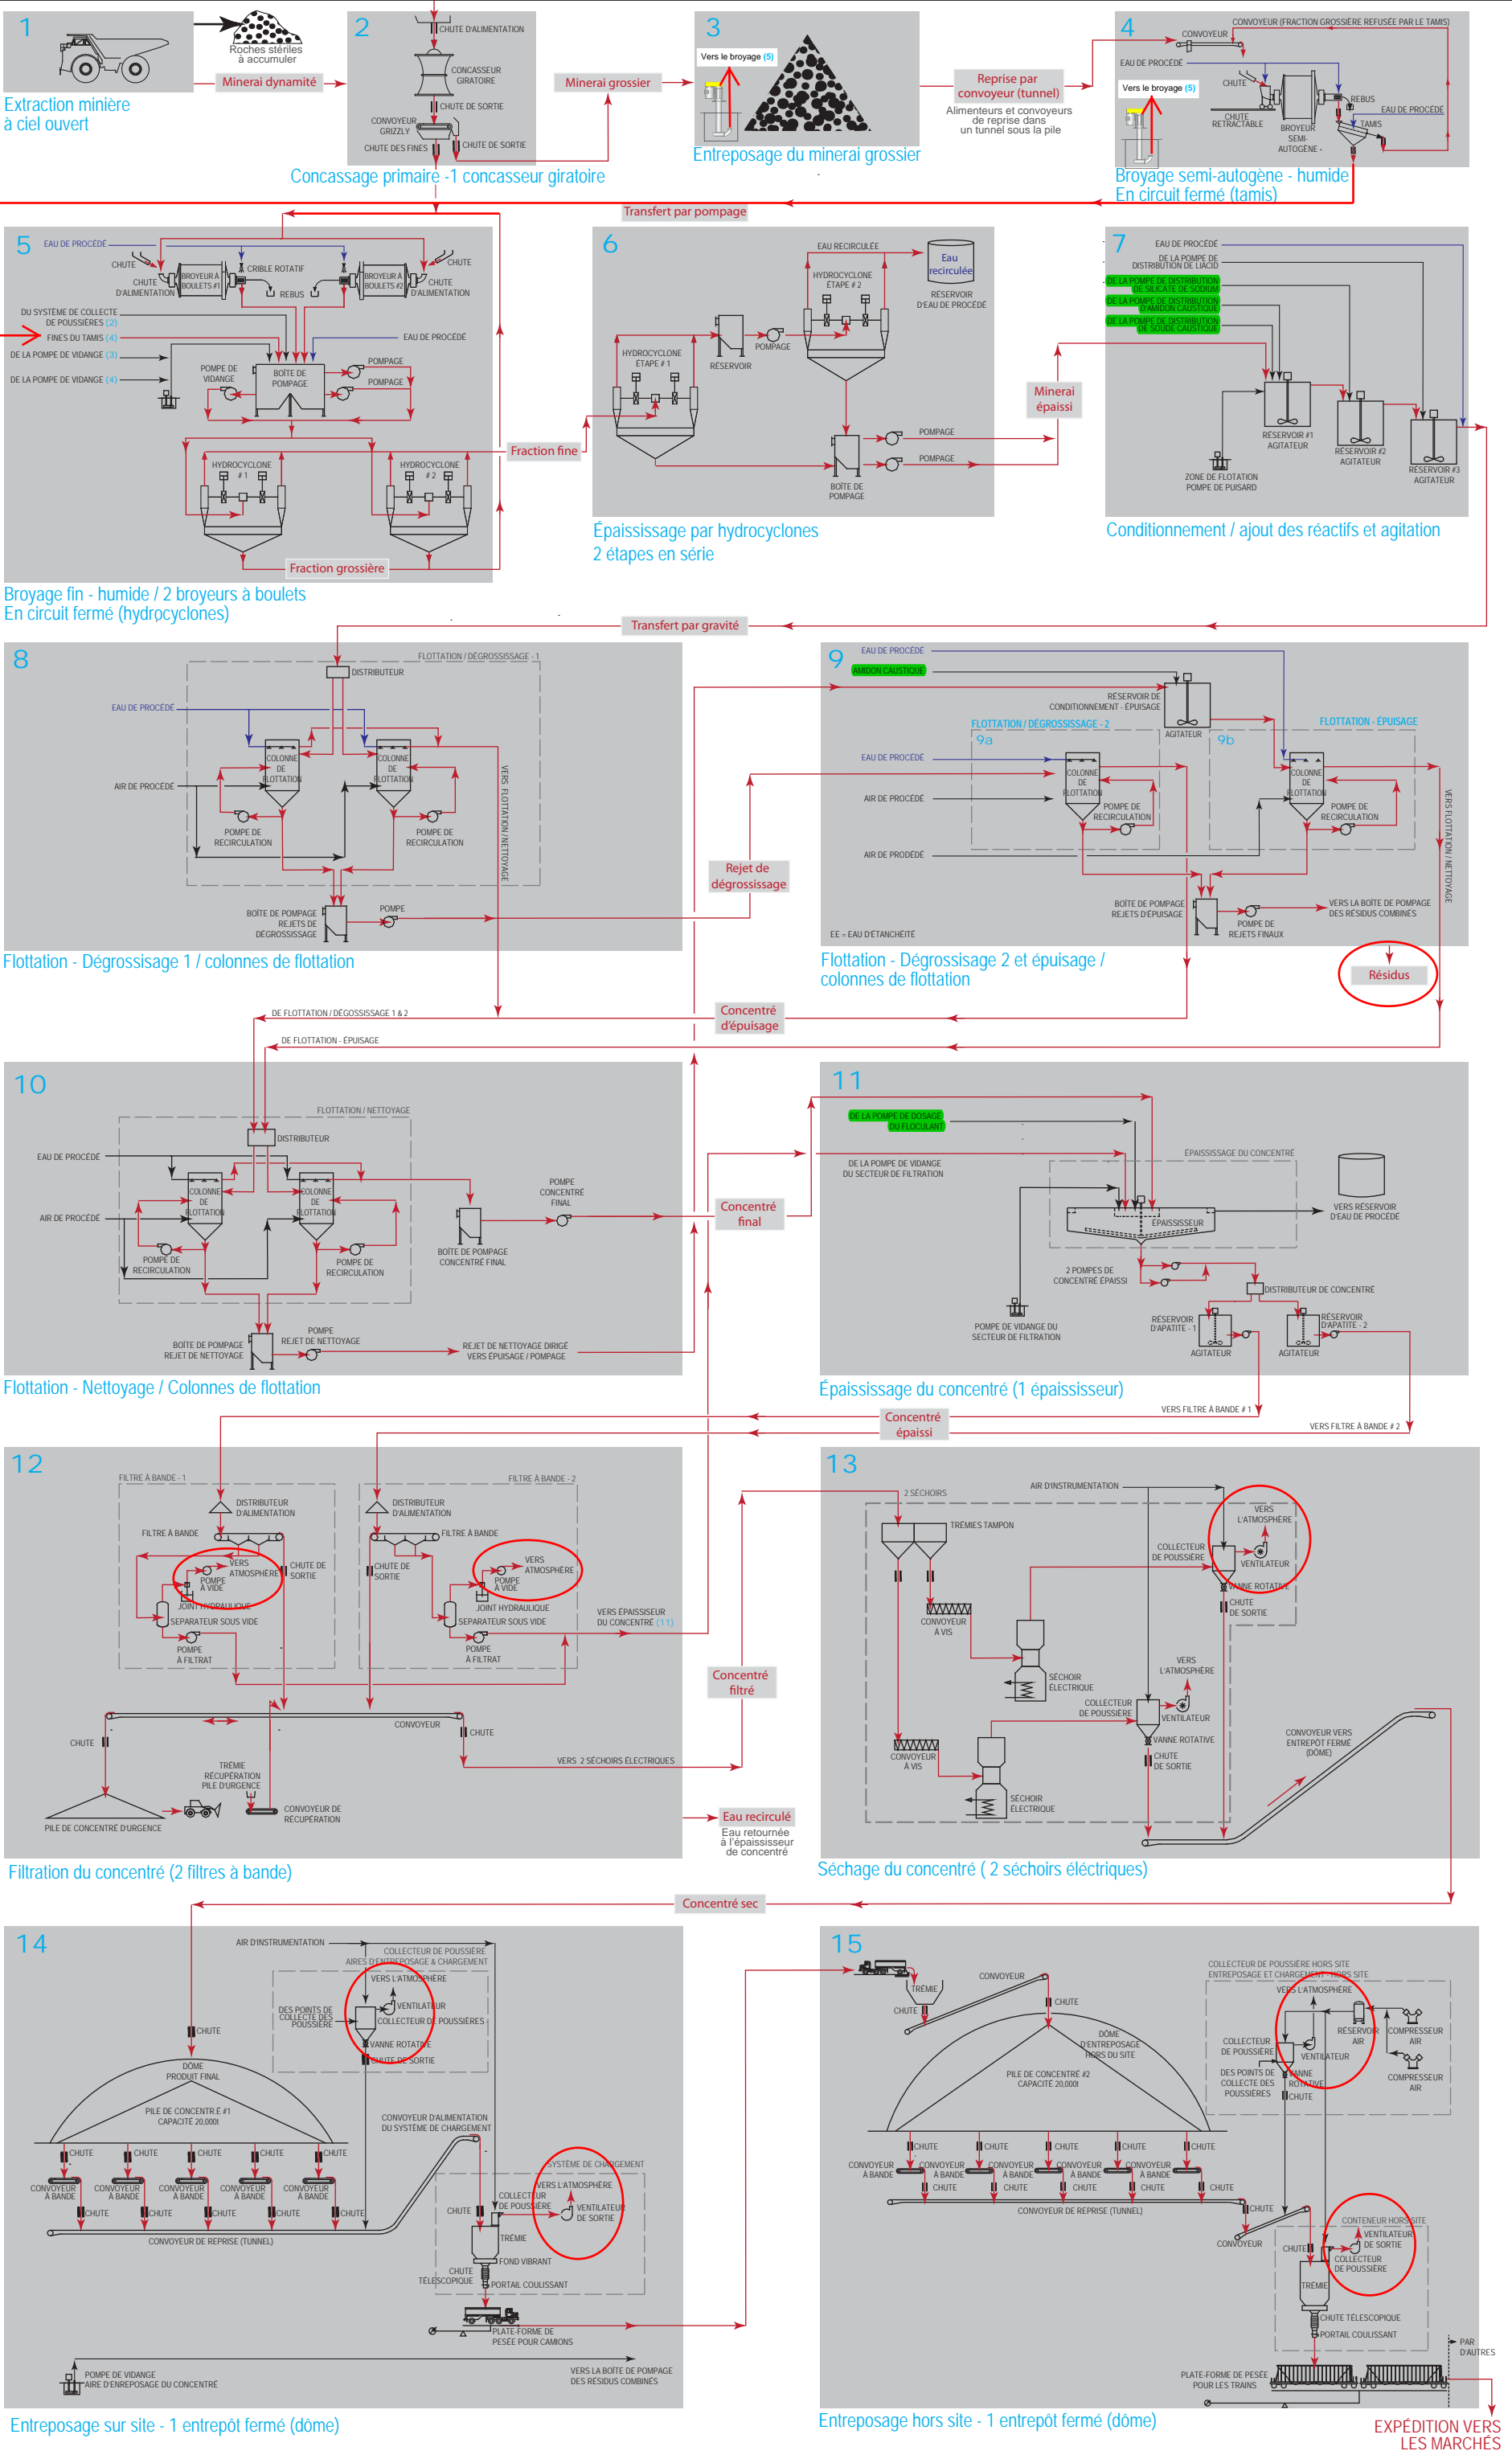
1
Extraction minière à ciel ouvert
Roches stériles à accumuler
Minerai dynamité

2
CHUTE D'ALIMENTATION
CONCASSEUR GIRATOIRE
CHUTE DE SORTIE
CONVOYEUR GRIZZLY
CHUTE DES FINES
CHUTE DE SORTIE
Concassage primaire -1 concasseur giratoire

Minerai grossier

3
Vers le broyage (5)
Entreposage du minerai grossier

Reprise par convoyeur (tunnel)
Alimenteurs et convoyeurs de reprise dans un tunnel sous la pile

4
CONVOYEUR (FRACTION GROSSIÈRE REFUSÉE PAR LE TAMIS)
CONVOYEUR
EAU DE PROCÉDÉ
Vers le broyage (5)
CHUTE
CHUTE RETRACTABLE
BROYEUR SEMI-AUTOGÈNE
REBUS
EAU DE PROCÉDÉ
TAMIS
Broyage semi-autogène - humide En circuit fermé (tamis)

Transfert par pompage

5
EAU DE PROCÉDÉ
CHUTE
CHUTE D'ALIMENTATION
BROYEUR À BOULETS #1
CRIBLE ROTATIF
REBUS
BROYEUR À BOULETS #2
CHUTE
CHUTE D'ALIMENTATION
DU SYSTÈME DE COLLECTE DE POUSSIÈRES (2)
FINES DU TAMIS (4)
EAU DE PROCÉDÉ
DE LA POMPE DE VIDANGE (3)
DE LA POMPE DE VIDANGE (4)
POMPE DE VIDANGE
BOÎTE DE POMPAGE
POMPAGE
POMPAGE
HYDROCYCLONE # 1
HYDROCYCLONE # 2
Fraction fine
Fraction grossière
Broyage fin - humide / 2 broyeurs à boulets En circuit fermé (hydrocyclones)

6
EAU RECIRCULÉE
Eau recirculée
RÉSERVOIR D'EAU DE PROCÉDÉ
HYDROCYCLONE ÉTAPE # 2
HYDROCYCLONE ÉTAPE # 1
RÉSERVOIR
POMPAGE
POMPAGE
POMPAGE
BOÎTE DE POMPAGE
Épaississage par hydrocyclones 2 étapes en série

Minerai épaissi

7
EAU DE PROCÉDÉ
DE LA POMPE DE DISTRIBUTION DE L'ACIDE
DE LA POMPE DE DISTRIBUTION DE SILICATE DE SODIUM
DE LA POMPE DE DISTRIBUTION D'AMIDON CAUSTIQUE
DE LA POMPE DE DISTRIBUTION DE SOUDE CAUSTIQUE
RÉSERVOIR #1 AGITATEUR
RÉSERVOIR #2 AGITATEUR
RÉSERVOIR #3 AGITATEUR
ZONE DE FLOTATION POMPE DE PUISARD
Conditionnement / ajout des réactifs et agitation

Transfert par gravité

8
FLOTTATION / DÉGROSSISSAGE - 1
DISTRIBUTEUR
EAU DE PROCÉDÉ
AIR DE PROCÉDÉ
COLONNE DE FLOTTATION
COLONNE DE FLOTTATION
POMPE DE RECIRCULATION
POMPE DE RECIRCULATION
VERS FLOTTATION / NETTOYAGE
BOÎTE DE POMPAGE REJETS DE DÉGROSSISSAGE
POMPE
Flottation - Dégrossissage 1 / colonnes de flottation

Rejet de dégrossissage

9
EAU DE PROCÉDÉ
AMIDON CAUSTIQUE
RÉSERVOIR DE CONDITIONNEMENT - ÉPUISAGE
AGITATEUR
FLOTTATION / DÉGROSSISSAGE - 2
9a
FLOTTATION - ÉPUISAGE
9b
EAU DE PROCÉDÉ
AIR DE PROCÉDÉ
COLONNE DE FLOTTATION
POMPE DE RECIRCULATION
COLONNE DE FLOTTATION
POMPE DE RECIRCULATION
AIR DE PRODÉDÉ
BOÎTE DE POMPAGE REJETS D'ÉPUISAGE
POMPE DE REJETS FINAUX
VERS LA BOÎTE DE POMPAGE DES RÉSIDUS COMBINÉS
VERS FLOTTATION / NETTOYAGE
EE = EAU D'ÉTANCHÉITÉ
Flottation - Dégrossissage 2 et épuisage / colonnes de flottation
Résidus

DE FLOTTATION / DÉGOSSISSAGE 1 & 2
Concentré d'épuisage
DE FLOTTATION - ÉPUISAGE

10
FLOTTATION / NETTOYAGE
DISTRIBUTEUR
EAU DE PROCÉDÉ
AIR DE PROCÉDÉ
COLONNE DE FLOTTATION
COLONNE DE FLOTTATION
POMPE DE RECIRCULATION
POMPE DE RECIRCULATION
POMPE CONCENTRÉ FINAL
BOÎTE DE POMPAGE CONCENTRÉ FINAL
BOÎTE DE POMPAGE REJET DE NETTOYAGE
POMPE REJET DE NETTOYAGE
REJET DE NETTOYAGE DIRIGÉ VERS ÉPUISAGE / POMPAGE
Flottation - Nettoyage / Colonnes de flottation

Concentré final

11
DE LA POMPE DE DOSAGE DU FLOCULANT
DE LA POMPE DE VIDANGE DU SECTEUR DE FILTRATION
ÉPAISSISSAGE DU CONCENTRÉ
ÉPAISSISSEUR
VERS RÉSERVOIR D'EAU DE PROCÉDÉ
2 POMPES DE CONCENTRÉ ÉPAISSI
DISTRIBUTEUR DE CONCENTRÉ
POMPE DE VIDANGE DU SECTEUR DE FILTRATION
RÉSERVOIR D'APATITE - 1
AGITATEUR
RÉSERVOIR D'APATITE - 2
AGITATEUR
Épaississage du concentré (1 épaississeur)
VERS FILTRE À BANDE # 1
VERS FILTRE À BANDE # 2

Concentré épaissi

12
FILTRE À BANDE - 1
DISTRIBUTEUR D'ALIMENTATION
FILTRE À BANDE
VERS ATMOSPHÈRE
CHUTE DE SORTIE
POMPE À VIDE
JOINT HYDRAULIQUE
SÉPARATEUR SOUS VIDE
POMPE À FILTRAT
FILTRE À BANDE - 2
DISTRIBUTEUR D'ALIMENTATION
FILTRE À BANDE
CHUTE DE SORTIE
VERS ATMOSPHÈRE
POMPE À VIDE
JOINT HYDRAULIQUE
SÉPARATEUR SOUS VIDE
POMPE À FILTRAT
VERS ÉPAISSISEUR DU CONCENTRÉ (11)
CONVOYEUR
CHUTE
CHUTE
TRÉMIE RÉCUPÉRATION PILE D'URGENCE
CONVOYEUR DE RÉCUPÉRATION
PILE DE CONCENTRÉ D'URGENCE
VERS 2 SÉCHOIRS ÉLECTRIQUES
Filtration du concentré (2 filtres à bande)

Concentré filtré
Eau recirculé
Eau retournée à l'épaississeur de concentré

13
2 SÉCHOIRS
AIR D'INSTRUMENTATION
TRÉMIES TAMPON
VERS L'ATMOSPHÈRE
COLLECTEUR DE POUSSIÈRE
VENTILATEUR
VANNE ROTATIVE
CHUTE DE SORTIE
CONVOYEUR À VIS
SÉCHOIR ÉLECTRIQUE
VERS L'ATMOSPHÈRE
COLLECTEUR DE POUSSIÈRE
VENTILATEUR
VANNE ROTATIVE
CHUTE DE SORTIE
CONVOYEUR À VIS
SÉCHOIR ÉLECTRIQUE
CONVOYEUR VERS ENTREPÔT FERMÉ (DÔME)
Séchage du concentré ( 2 séchoirs électriques)

Concentré sec

14
AIR D'INSTRUMENTATION
COLLECTEUR DE POUSSIÈRE AIRES D'ENTREPOSAGE & CHARGEMENT
VERS L'ATMOSPHÈRE
VENTILATEUR
DES POINTS DE COLLECTE DES POUSSIÈRE
COLLECTEUR DE POUSSIÈRES
VANNE ROTATIVE
CHUTE DE SORTIE
CHUTE
DÔME PRODUIT FINAL
PILE DE CONCENTRÉ #1 CAPACITÉ 20,000t
CHUTE
CONVOYEUR À BANDE
CONVOYEUR DE REPRISE (TUNNEL)
CONVOYEUR D'ALIMENTATION DU SYSTÈME DE CHARGEMENT
SYSTÈME DE CHARGEMENT
VERS L'ATMOSPHÈRE
COLLECTEUR DE POUSSIÈRE
VENTILATEUR DE SORTIE
CHUTE
TRÉMIE
FOND VIBRANT
CHUTE TÉLESCOPIQUE
PORTAIL COULISSANT
PLATE-FORME DE PESÉE POUR CAMIONS
POMPE DE VIDANGE AIRE D'ENREPOSAGE DU CONCENTRÉ
VERS LA BOÎTE DE POMPAGE DES RÉSIDUS COMBINÉS
Entreposage sur site - 1 entrepôt fermé (dôme)

15
TRÉMIE
CHUTE
CONVOYEUR
CHUTE
DÔME D'ENTREPOSAGE HORS DU SITE
PILE DE CONCENTRÉ #2 CAPACITÉ 20,000t
COLLECTEUR DE POUSSIÈRE HORS SITE ENTREPOSAGE ET CHARGEMENT - HORS SITE
VERS L'ATMOSPHÈRE
RÉSERVOIR AIR
COMPRESSEUR AIR
COLLECTEUR DE POUSSIÈRE
VENTILATEUR
DES POINTS DE COLLECTE DES POUSSIÈRES
VANNE ROTATIVE
CHUTE
COMPRESSEUR AIR
CHUTE
CONVOYEUR À BANDE
CONVOYEUR DE REPRISE (TUNNEL)
CHUTE
CONVOYEUR
CONTENEUR HORS SITE
VENTILATEUR DE SORTIE
COLLECTEUR DE POUSSIÈRE
TRÉMIE
CHUTE TÉLESCOPIQUE
PORTAIL COULISSANT
PLATE-FORME DE PESÉE POUR LES TRAINS
PAR D'AUTRES
Entreposage hors site - 1 entrepôt fermé (dôme)
EXPÉDITION VERS LES MARCHÉS